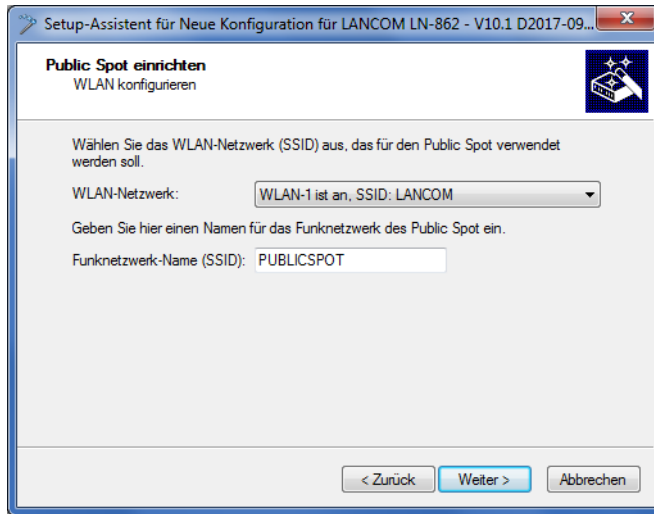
Setup-Assistent für Neue Konfiguration für LANCOM LN-862 - V10.1 D2017-09...

Public Spot einrichten
WLAN konfigurieren

Wählen Sie das WLAN-Netzwerk (SSID) aus, das für den Public Spot verwendet werden soll.

WLAN-Netzwerk: WLAN-1 ist an, SSID: LANCOM

Geben Sie hier einen Namen für das Funknetzwerk des Public Spot ein.

Funknetzwerk-Name (SSID): PUBLICSPOT

< Zurück Weiter > Abbrechen